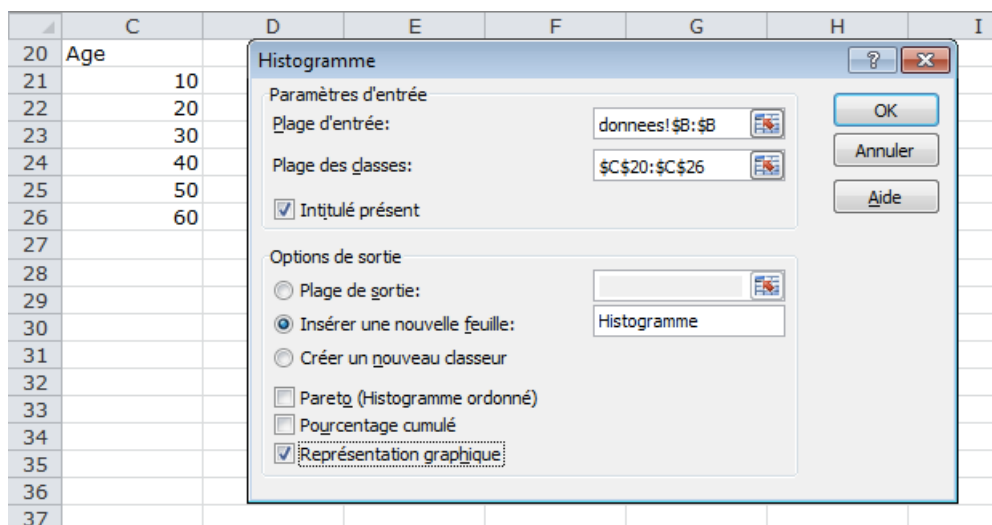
| | C | D | E | F | G | H | I |
|---|---|---|---|---|---|---|---|
| 20 | Age | | | | | | |
| 21 | 10 | | | | | | |
| 22 | 20 | | | | | | |
| 23 | 30 | | | | | | |
| 24 | 40 | | | | | | |
| 25 | 50 | | | | | | |
| 26 | 60 | | | | | | |
| 27 | | | | | | | |
| 28 | | | | | | | |
| 29 | | | | | | | |
| 30 | | | | | | | |
| 31 | | | | | | | |
| 32 | | | | | | | |
| 33 | | | | | | | |
| 34 | | | | | | | |
| 35 | | | | | | | |
| 36 | | | | | | | |
| 37 | | | | | | | |

Histogramme

?

Paramètres d'entrée

Plage d'entrée: donnees!$B:$B

Plage des classes: $C$20:$C$26

Intitulé présent

OK

Annuler

Aide

Options de sortie

Plage de sortie:

Insérer une nouvelle feuille: Histogramme

Créer un nouveau classeur

Pareto (Histogramme ordonné)

Pourcentage cumulé

Représentation graphique